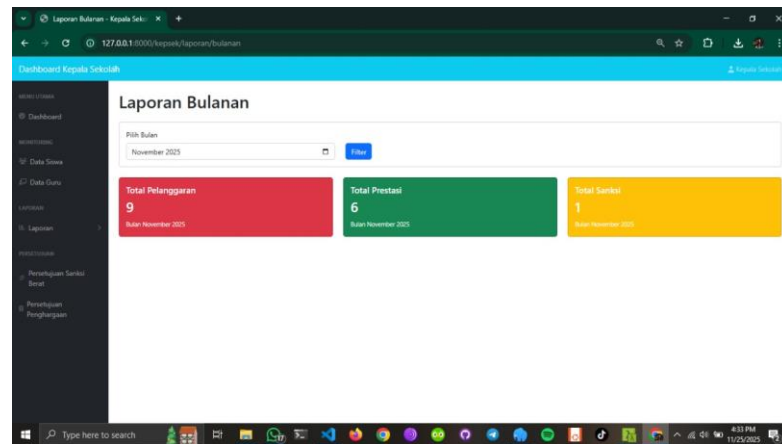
Laporan Bulanan - Kepala Seko ×
127.0.0.1:8000/kepsek/laporan/bulanan

Dashboard Kepala Sekolah
Kepala Sekolah

MENU UTAMA
Dashboard
MONITORING
Data Siswa
Data Guru
LAPORAN
Laporan
PERSETUJUAN
Persetujuan Sanksi Berat
Persetujuan Penghargaan

Laporan Bulanan

Pilih Bulan
November 2025
Filter

Total Pelanggaran
9
Bulan November 2025

Total Prestasi
6
Bulan November 2025

Total Sanksi
1
Bulan November 2025

Type here to search
4:33 PM
11/25/2025